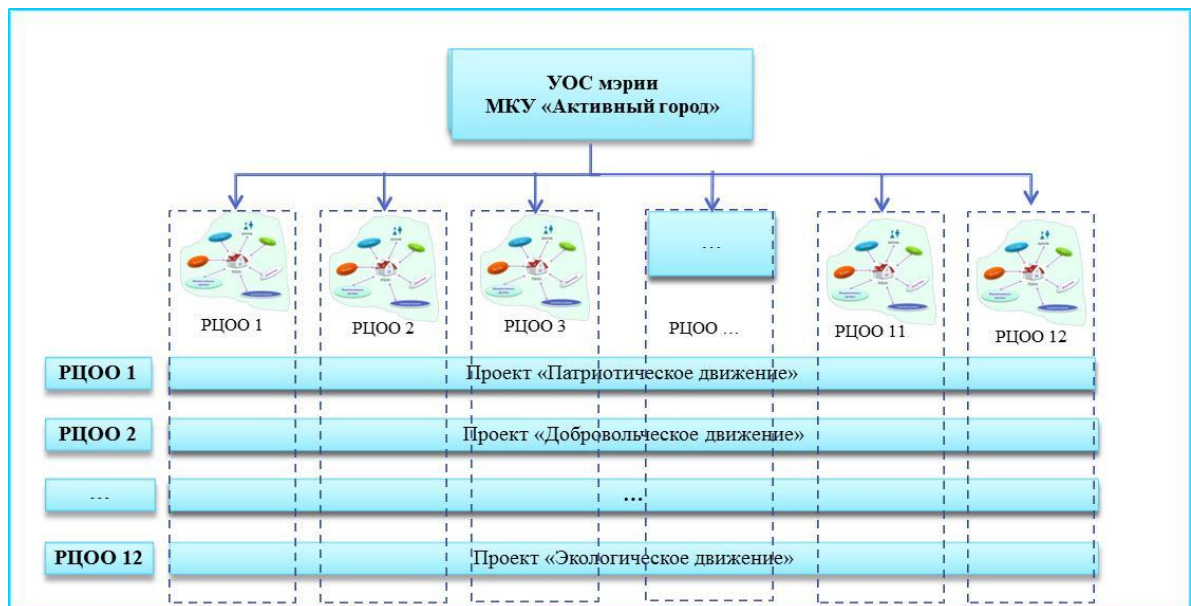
УОС мэрии
МКУ «Активный город»

…

РЦОО 1

РЦОО 2

РЦОО 3

РЦОО …

РЦОО 11

РЦОО 12

РЦОО 1

Проект «Патриотическое движение»

РЦОО 2

Проект «Добровольческое движение»

…

…

РЦОО 12

Проект «Экологическое движение»